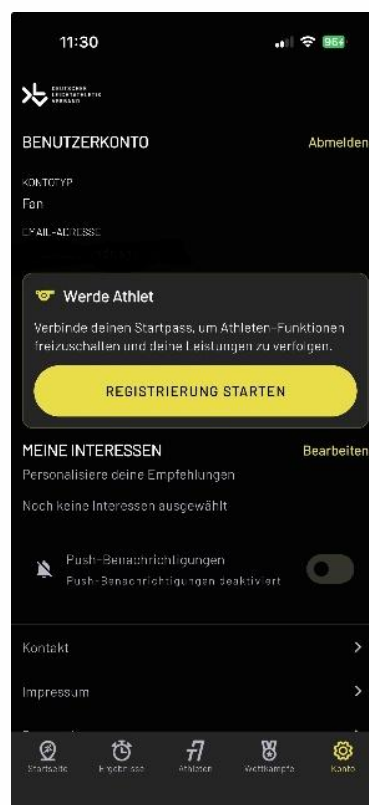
11:30

96

DEUTSCHER LEICHTATHLETIK VERBAND

BENUTZERKONTO

Abmelden

KONTOTYP

Fan

E-MAIL-ADRESSE

Werde Athlet

Verbinde deinen Startpass, um Athleten-Funktionen freizuschalten und deine Leistungen zu verfolgen.

REGISTRIERUNG STARTEN

MEINE INTERESSEN

Bearbeiten

Personalisiere deine Empfehlungen

Noch keine Interessen ausgewählt

Push-Benachrichtigungen

Push-Benachrichtigungen deaktiviert

Kontakt

Impressum

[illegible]

Startseite

Ergebnisse

Athleten

Wettkämpfe

Konto